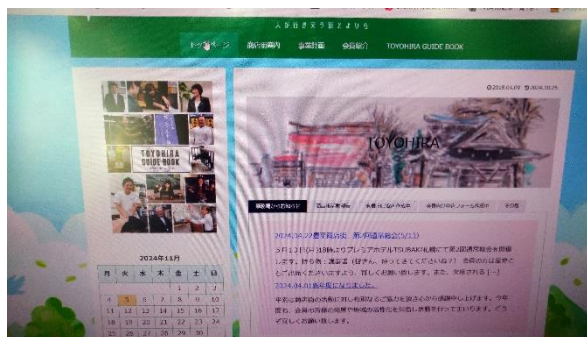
人が行き交う街とよひら

トップページ　商店街案内　事業計画　会員紹介　TOYOHIRA GUIDE BOOK

TOYOHIRA GUIDE BOOK

2024年11月

| 月 | 火 | 水 | 木 | 金 | 土 | 日 |
|---|---|---|---|---|---|---|
| | | | | 1 | 2 | 3 |
| 4 | 5 | 6 | 7 | 8 | 9 | 10 |
| 11 | 12 | 13 | 14 | 15 | 16 | 17 |
| 18 | 19 | 20 | 21 | 22 | 23 | 24 |
| 25 | 26 | 27 | 28 | 29 | 30 | |

2018.01.09　2024.05.25

TOYOHIRA

2024.05.22 豊平商店街 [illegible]

5月13日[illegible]プレミアホテルTSUBAKI札幌にて第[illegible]回通常総会を開催します。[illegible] [...]

2024.04.01 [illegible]

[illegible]